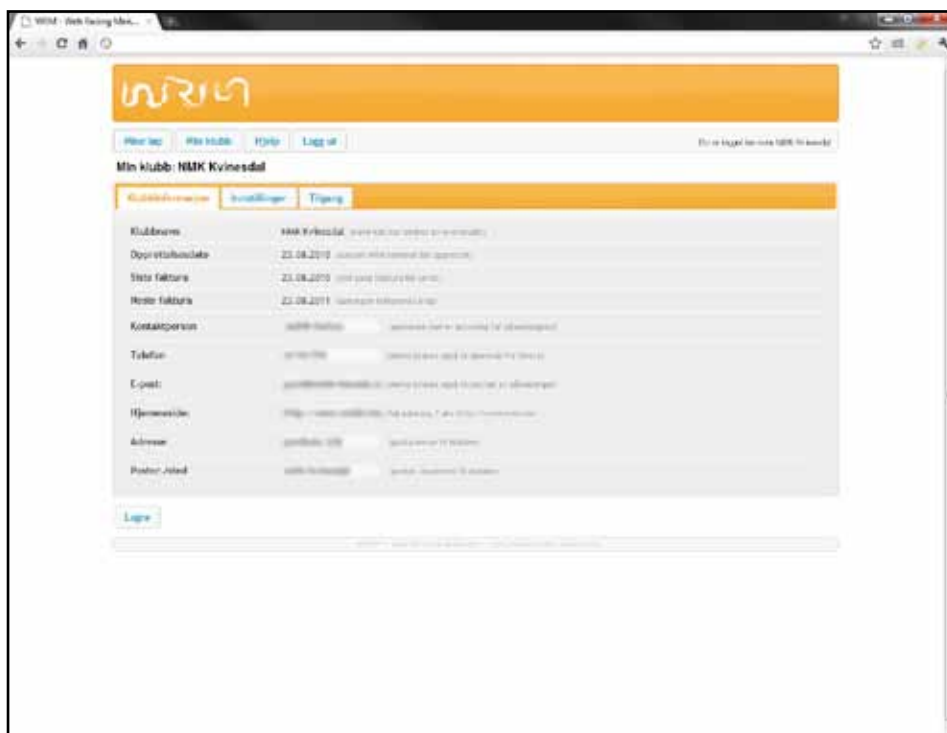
WRM - Web facing Mes...

Mine lag | Min klubb | Hjelp | Logg ut

Du er logget inn som NMK Kvinesdal

Min klubb: NMK Kvinesdal

Klubbinformasjon | Innstillinger | Tilgang

| | |
|---|---|
| Klubbnavn | NMK Kvinesdal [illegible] |
| Opprettelsesdato | 23.08.2010 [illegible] |
| Siste faktura | 23.08.2010 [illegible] |
| Neste faktura | 23.08.2011 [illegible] |
| Kontaktperson | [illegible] |
| Telefon | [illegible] |
| E-post | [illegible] |
| Hjemmeside | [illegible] |
| Adresse | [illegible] |
| Postnr./sted | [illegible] |

Lagre

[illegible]